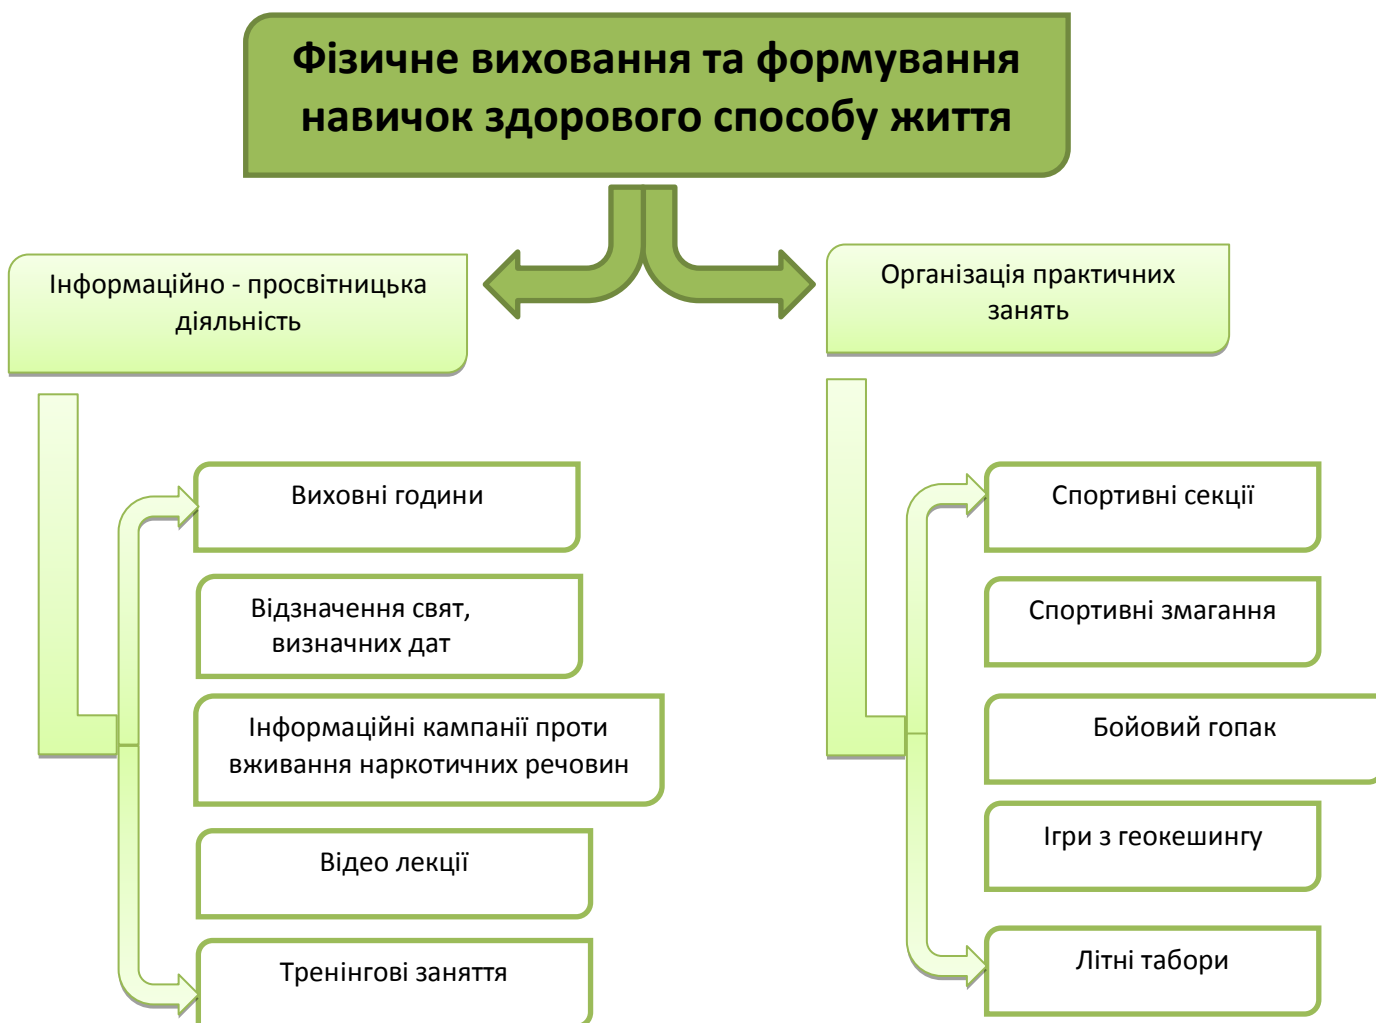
Фізичне виховання та формування навичок здорового способу життя

Інформаційно - просвітницька діяльність

Виховні години

Відзначення свят, визначних дат

Інформаційні кампанії проти вживання наркотичних речовин

Відео лекції

Тренінгові заняття

Організація практичних занять

Спортивні секції

Спортивні змагання

Бойовий гопак

Ігри з геокешингу

Літні табори